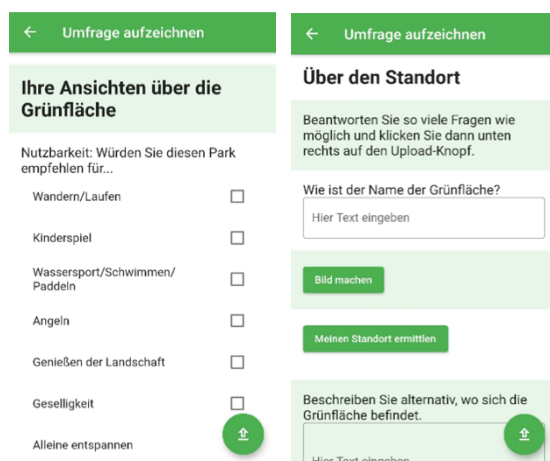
← Umfrage aufzeichnen

Ihre Ansichten über die Grünfläche

Nutzbarkeit: Würden Sie diesen Park empfehlen für...

Wandern/Laufen

Kinderspiel

Wassersport/Schwimmen/Paddeln

Angeln

Genießen der Landschaft

Geselligkeit

Alleine entspannen

← Umfrage aufzeichnen

Über den Standort

Beantworten Sie so viele Fragen wie möglich und klicken Sie dann unten rechts auf den Upload-Knopf.

Wie ist der Name der Grünfläche?

Hier Text eingeben

Bild machen

Meinen Standort ermitteln

Beschreiben Sie alternativ, wo sich die Grünfläche befindet.

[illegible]